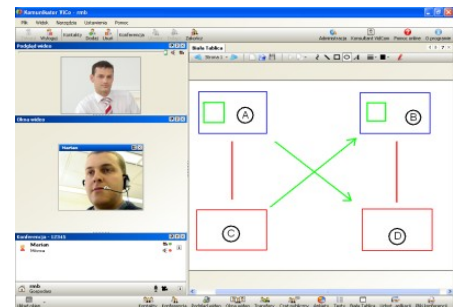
Komunikator ViCo - cmb

Plik Widok Narzędzia Ustawienia Pomoc

Wyloguj Kontakty Dodaj Usuń Konferencja Zakończ

Administracja Konsultant ViCo Pomoc online O programie

Podgląd wideo

Okno wideo

Marian

Konferencja - 12345

Marian

Biała Tablica

Strona 1

A

B

C

D

cmb

Dostępny